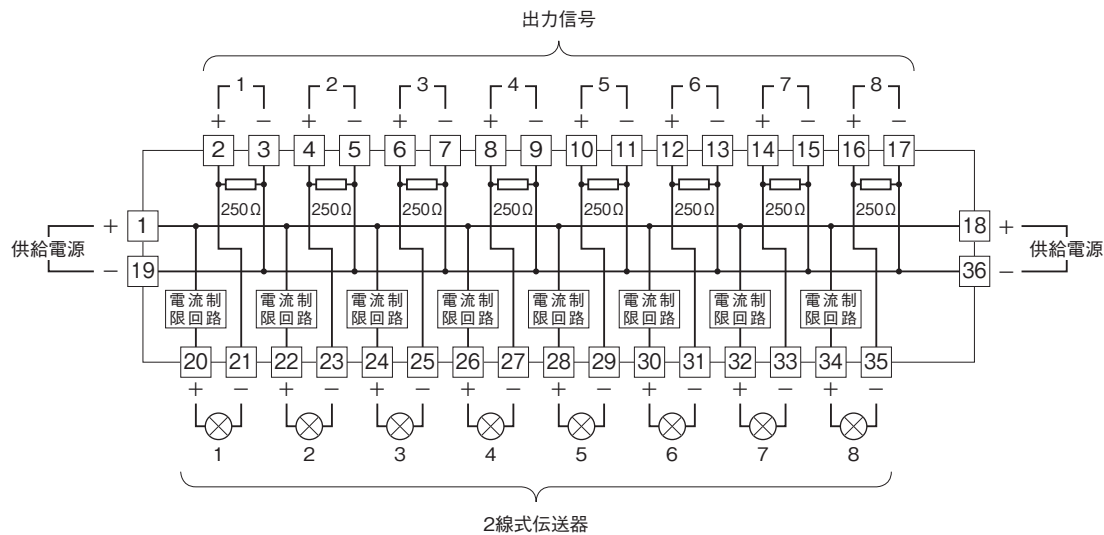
出力信号

1 2 3 4 5 6 7 8

+ − + − + − + − + − + − + − + −

2 3 4 5 6 7 8 9 10 11 12 13 14 15 16 17

250Ω 250Ω 250Ω 250Ω 250Ω 250Ω 250Ω 250Ω

供給電源 + 1 − 19

18 + 36 − 供給電源

電流制限回路 電流制限回路 電流制限回路 電流制限回路 電流制限回路 電流制限回路 電流制限回路 電流制限回路

20 21 22 23 24 25 26 27 28 29 30 31 32 33 34 35

+ − + − + − + − + − + − + − + −

1 2 3 4 5 6 7 8

2線式伝送器